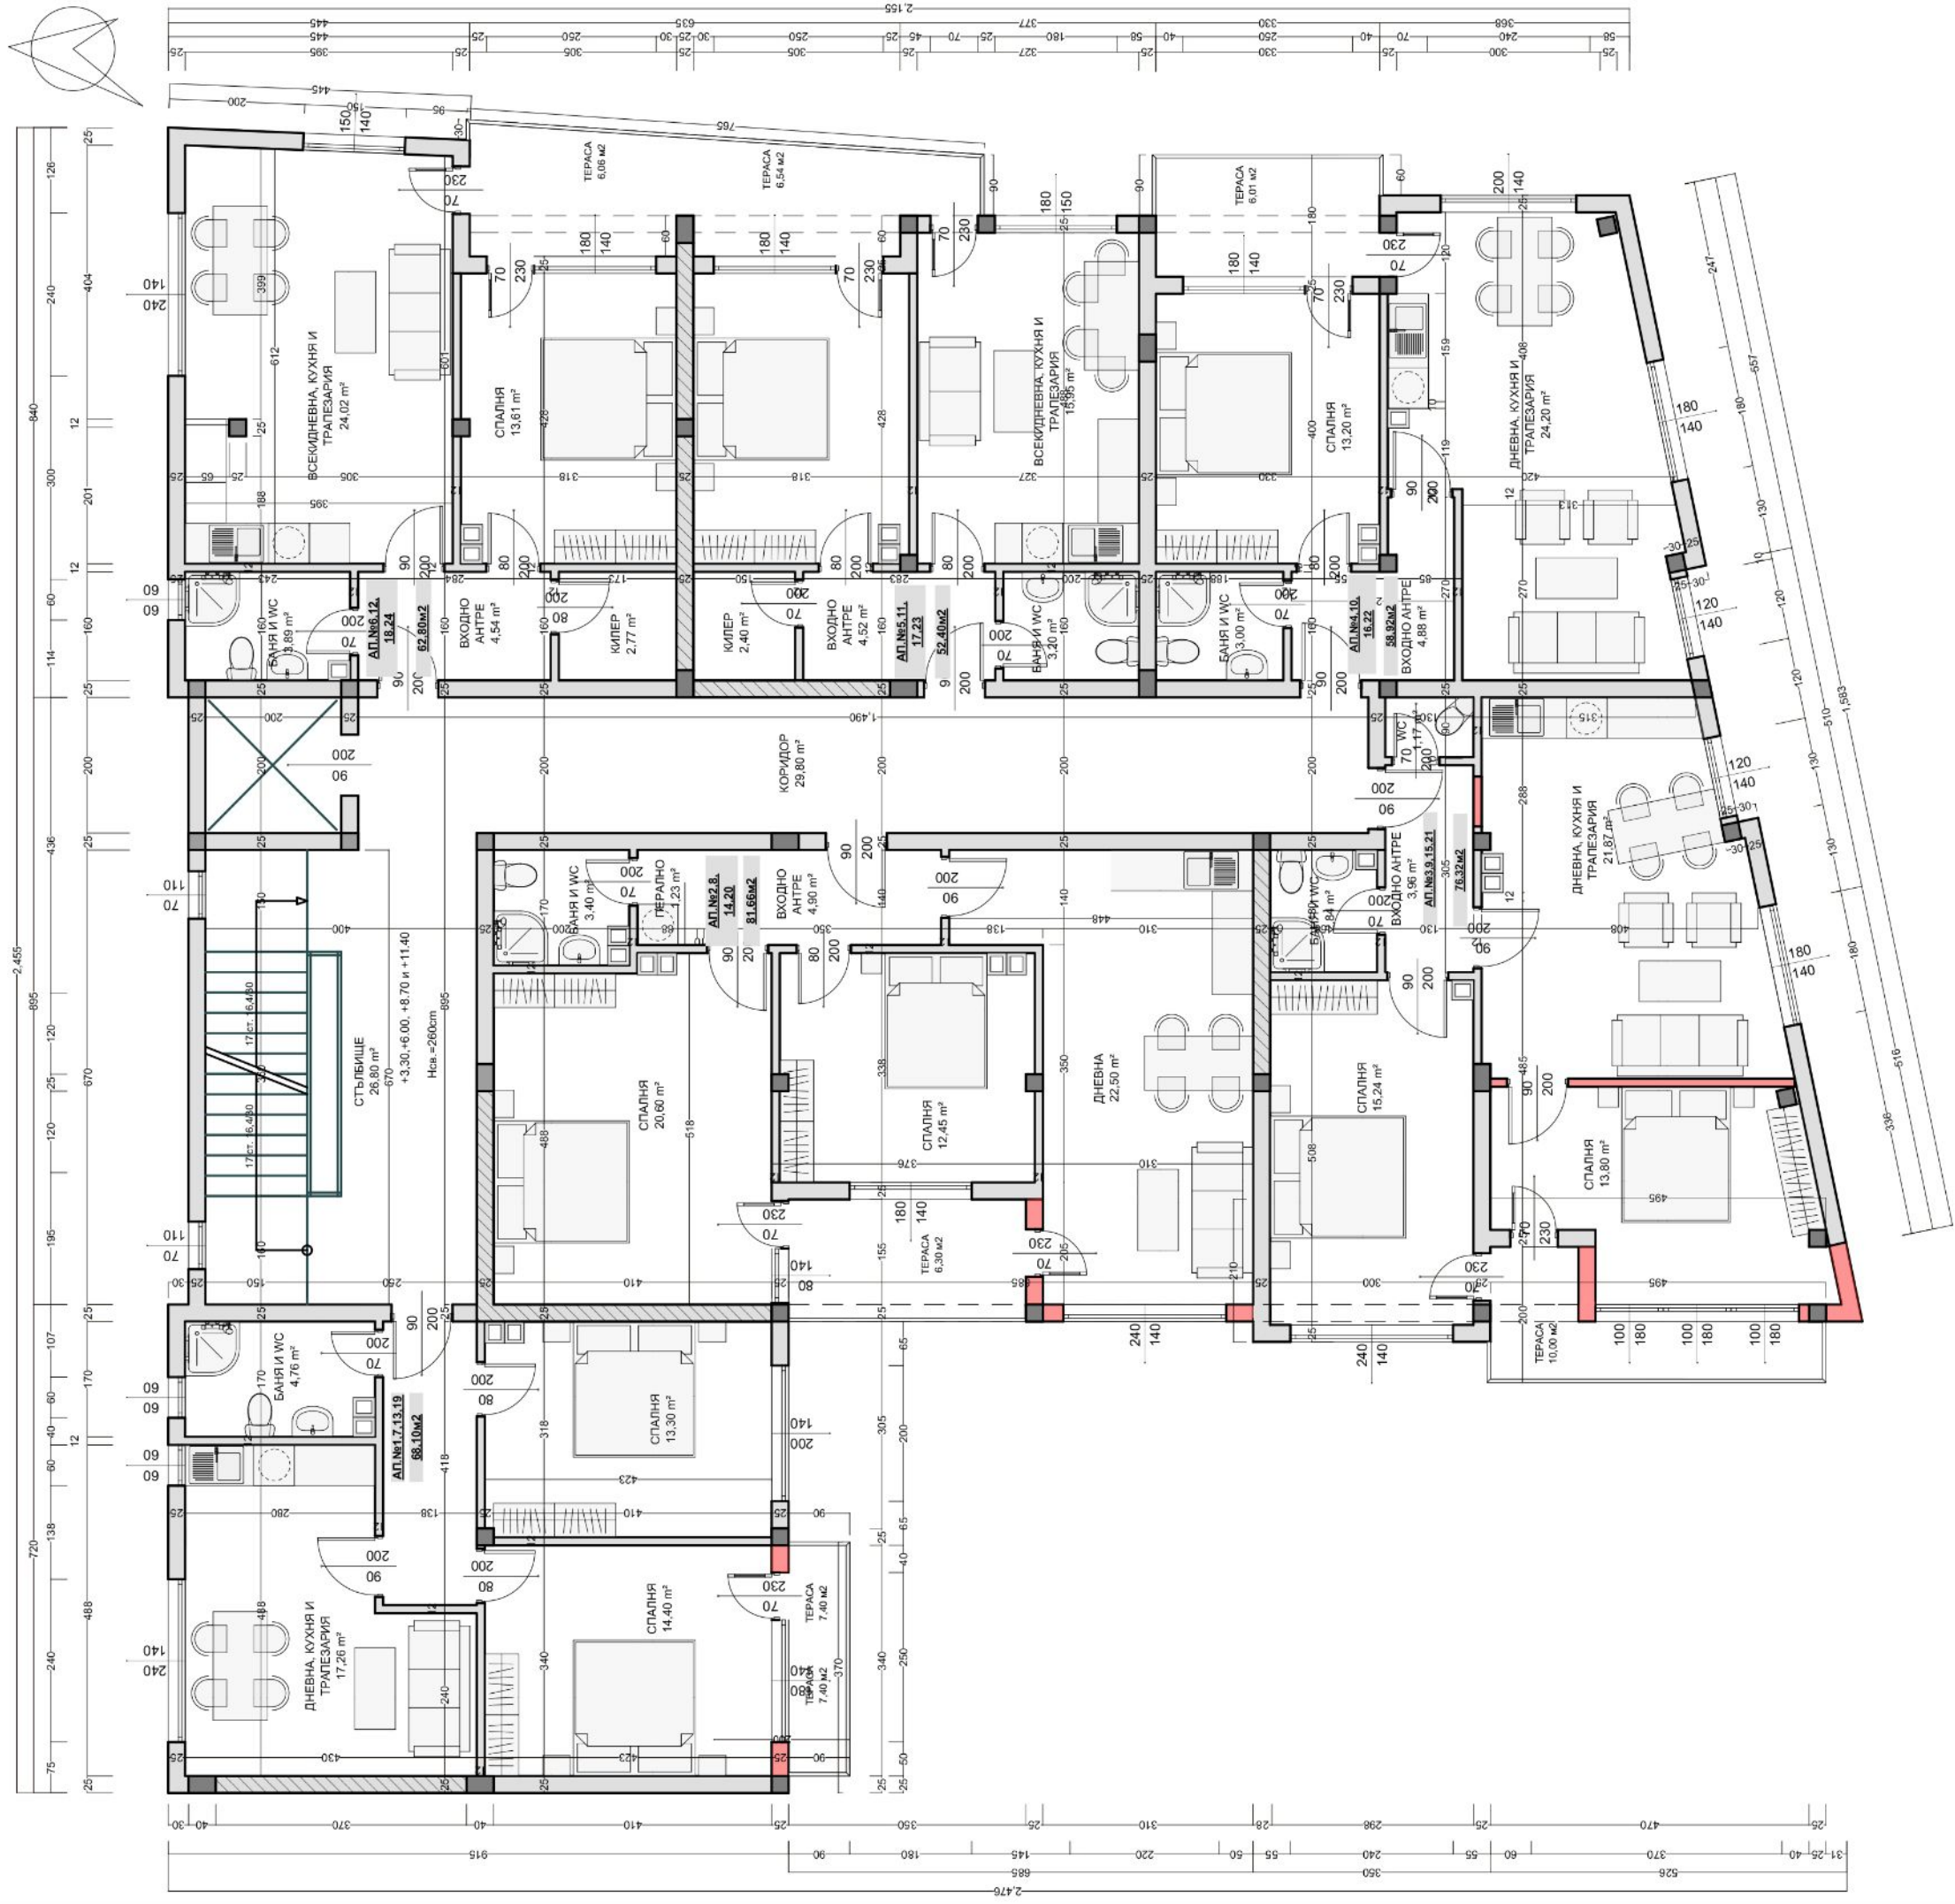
2,155
445 635 377 330 368
25 395 25 305 25 250 30 25 30 250 305 25 45 25 70 25 327 180 58 40 250 330 40 25 70 240 300 25 58

ТЕРАСА
6,06 м2

ТЕРАСА
6,54 м2

ТЕРАСА
6,01 м2

ВСЕКИДНЕВНА, КУХНЯ И ТРАПЕЗАРИЯ
24,02 m²

СПАЛНЯ
13,61 m²

ВСЕКИДНЕВНА, КУХНЯ И ТРАПЕЗАРИЯ
15,95 m²

СПАЛНЯ
13,20 m²

ДНЕВНА, КУХНЯ И ТРАПЕЗАРИЯ
24,20 m²

БАНЯ И WC
3,89 m²

АП.№6,12,
18,24
62,80м2

ВХОДНО АНТРЕ
4,54 m²

КИЛЕР
2,77 m²

КИЛЕР
2,40 m²

ВХОДНО АНТРЕ
4,52 m²

АП.№5,11,
17,23
52,40м2

БАНЯ И WC
3,20 m²

БАНЯ И WC
3,00 m²

АП.№4,10,
16,22
58,92м2

ВХОДНО АНТРЕ
4,88 m²

WC
1,17 m²

КОРИДОР
29,80 m²

ДНЕВНА, КУХНЯ И ТРАПЕЗАРИЯ
21,87 m²

БАНЯ И WC
3,40 m²

ПЕРАЛНО
1,23 m²

АП.№2,8,
14,20
81,66м2

ВХОДНО АНТРЕ
4,90 m²

БАНЯ И WC
3,84 m²

ВХОДНО АНТРЕ
3,96 m²

АП.№3,9,15,21
76,32м2

СТЪЛБИЩЕ
26,80 m²
+3,30, +6,00, +8,70 и +11,40
Нсв.=260cm

17ст. 16,4/30
17ст. 16,4/30

СПАЛНЯ
20,60 m²

СПАЛНЯ
12,45 m²

ДНЕВНА
22,50 m²

СПАЛНЯ
15,24 m²

СПАЛНЯ
13,80 m²

ТЕРАСА
6,30 м2

ТЕРАСА
10,00 м2

БАНЯ И WC
4,76 m²

АП.№1,7,13,19
68,10м2

СПАЛНЯ
13,30 m²

СПАЛНЯ
14,40 m²

ТЕРАСА
7,40 м2

ТЕРАСА
7,40 м2

ДНЕВНА, КУХНЯ И ТРАПЕЗАРИЯ
17,26 m²

2,455
840 895 720
1,583
30 40 370 40 410 25 350 25 310 28 298 25 470 25
915 90 180 145 220 50 55 240 60 55 370 25 40 35 31
685 350 526
2,476